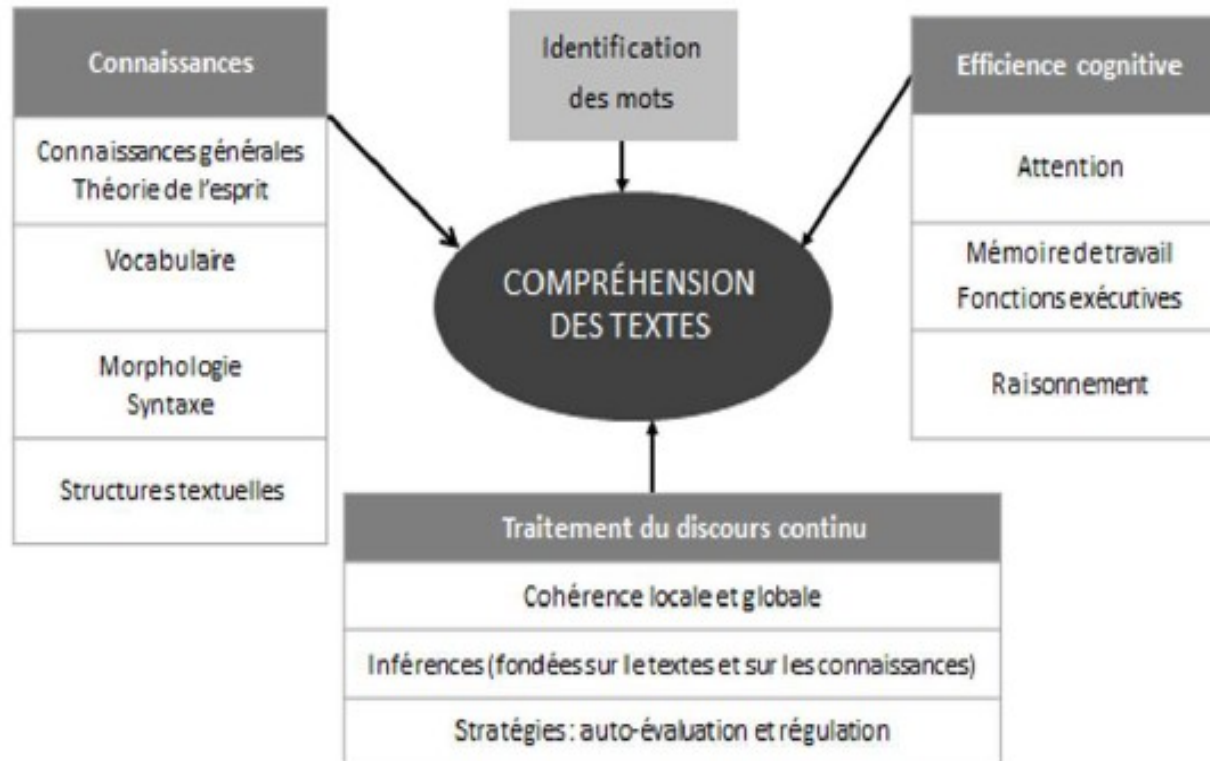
Connaissances

Connaissances générales
Théorie de l'esprit

Vocabulaire

Morphologie
Syntaxe

Structures textuelles

Identification des mots

Efficience cognitive

Attention

Mémoire de travail
Fonctions exécutives

Raisonnement

COMPRÉHENSION DES TEXTES

Traitement du discours continu

Cohérence locale et globale

Inférences (fondées sur le textes et sur les connaissances)

Stratégies : auto-évaluation et régulation